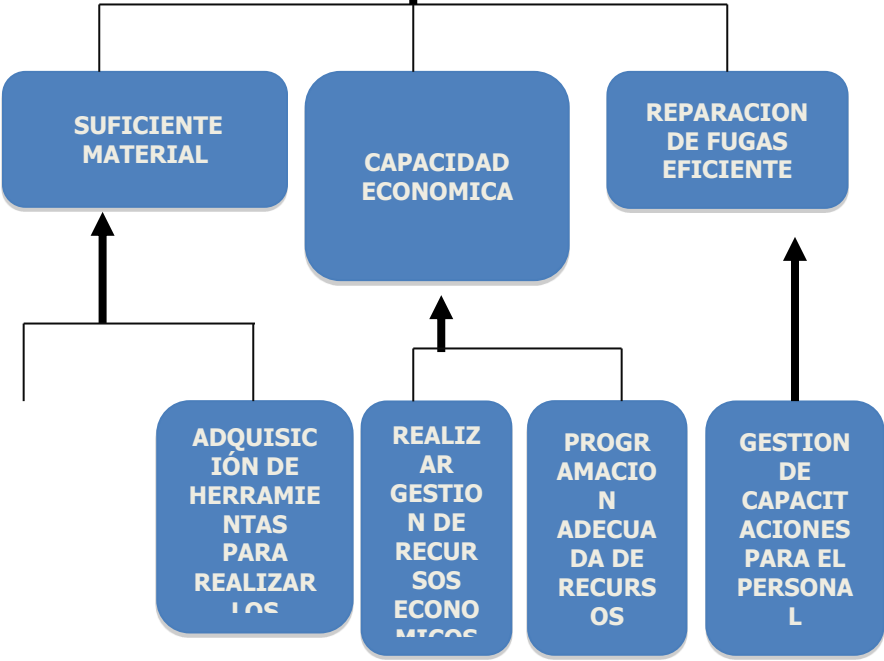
SUFICIENTE MATERIAL

CAPACIDAD ECONOMICA

REPARACION DE FUGAS EFICIENTE

ADQUISICIÓN DE HERRAMIENTAS PARA REALIZAR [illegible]

REALIZAR GESTION DE RECURSOS ECONO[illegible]

PROGRAMACION ADECUADA DE RECURSOS

GESTION DE CAPACITACIONES PARA EL PERSONAL